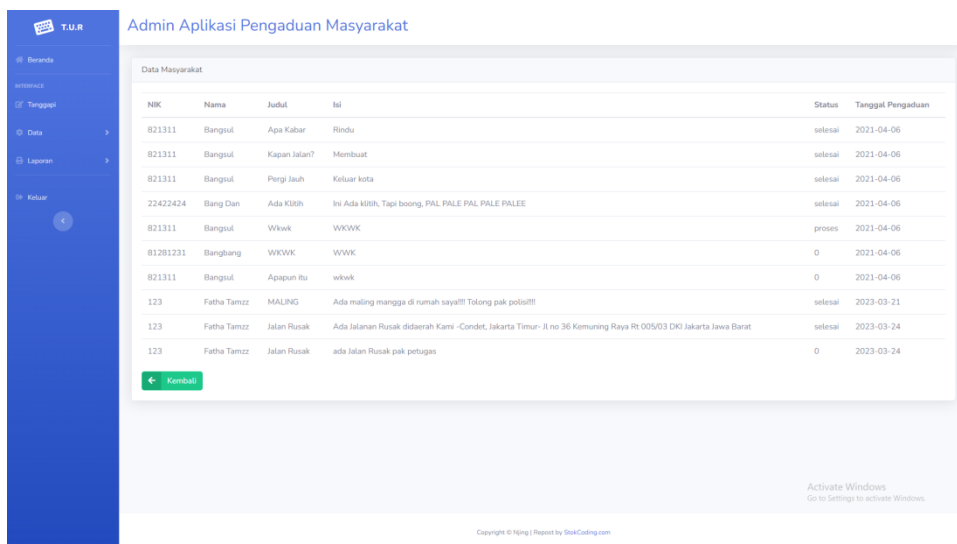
T.U.R

Beranda

INTERFACE

Tanggapi

Data

Laporan

Keluar

Admin Aplikasi Pengaduan Masyarakat

Data Masyarakat

| NIK | Nama | Judul | Isi | Status | Tanggal Pengaduan |
|---|---|---|---|---|---|
| 821311 | Bangsul | Apa Kabar | Rindu | selesai | 2021-04-06 |
| 821311 | Bangsul | Kapan Jalan? | Membuat | selesai | 2021-04-06 |
| 821311 | Bangsul | Pergi Jauh | Keluar kota | selesai | 2021-04-06 |
| 22422424 | Bang Dan | Ada Klitih | Ini Ada klitih, Tapi boong, PAL PALE PAL PALE PALEE | selesai | 2021-04-06 |
| 821311 | Bangsul | Wkwk | WKWK | proses | 2021-04-06 |
| 81281231 | Bangbang | WKWK | WWK | 0 | 2021-04-06 |
| 821311 | Bangsul | Apapun itu | wkwk | 0 | 2021-04-06 |
| 123 | Fatha Tamzz | MALING | Ada maling mangga di rumah saya!!!! Tolong pak polisi!!!! | selesai | 2023-03-21 |
| 123 | Fatha Tamzz | Jalan Rusak | Ada Jalanan Rusak didaerah Kami -Condet, Jakarta Timur- Jl no 36 Kemuning Raya Rt 005/03 DKI Jakarta Jawa Barat | selesai | 2023-03-24 |
| 123 | Fatha Tamzz | Jalan Rusak | ada Jalan Rusak pak petugas | 0 | 2023-03-24 |

Kembali

Activate Windows
Go to Settings to activate Windows.

Copyright © Njing | Repost by StokCoding.com